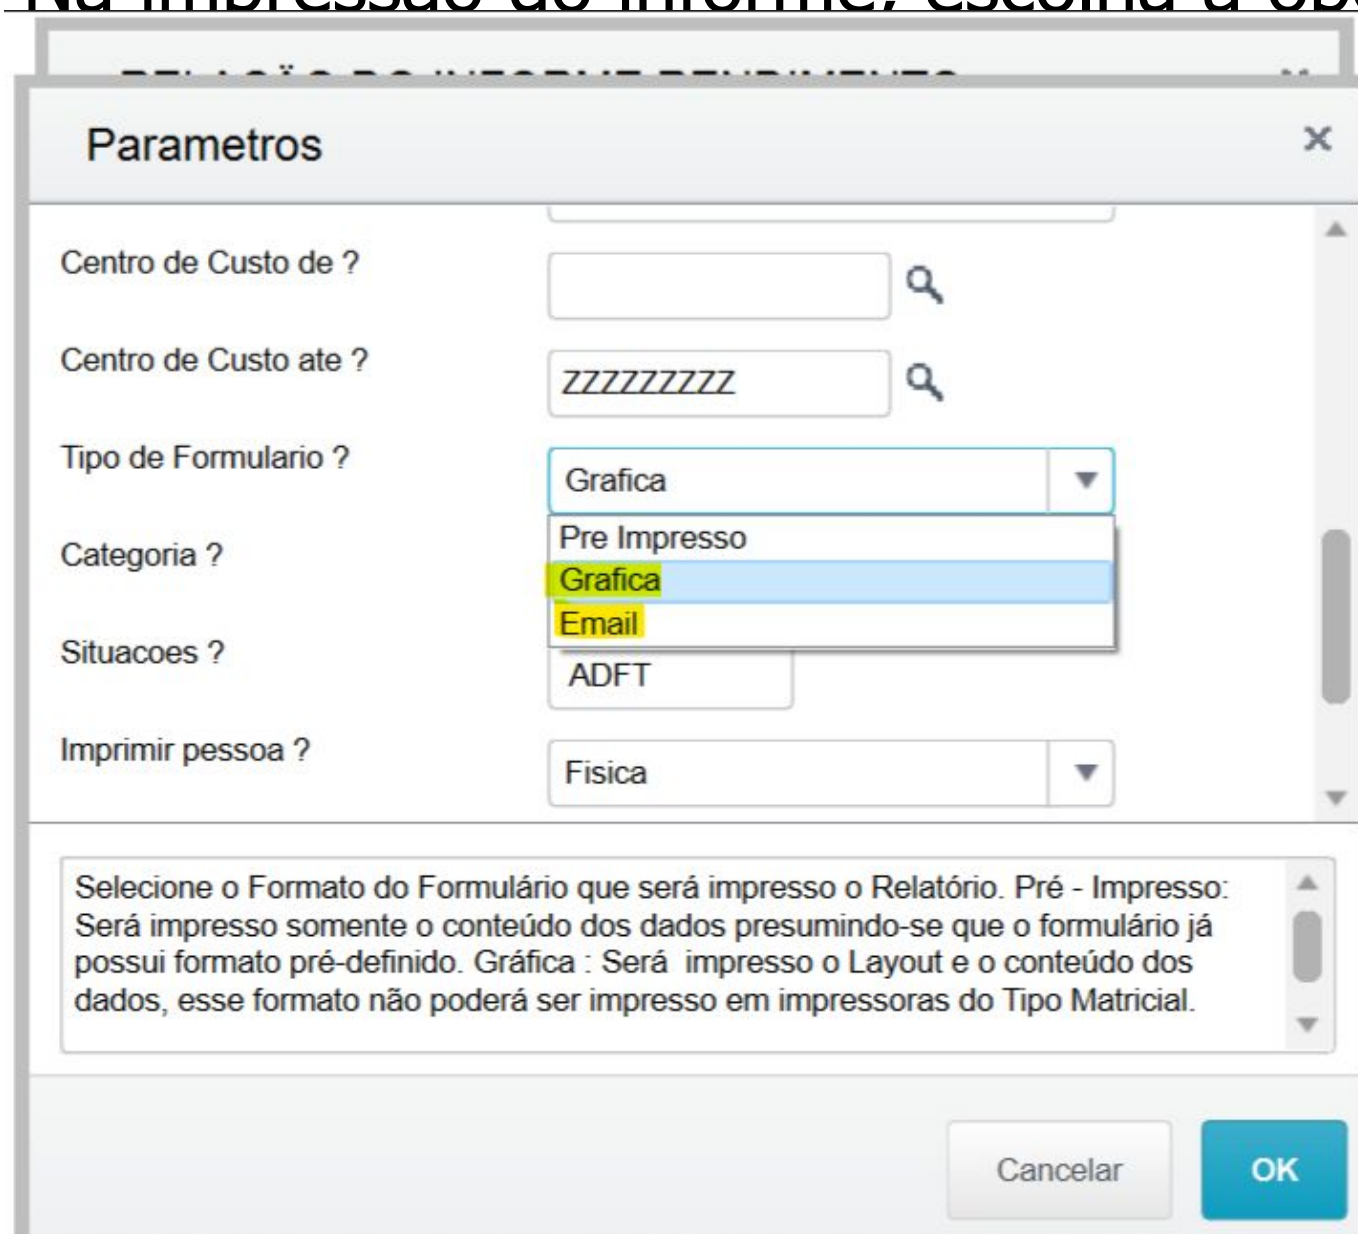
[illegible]

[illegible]

Parametros

×

Centro de Custo de ?

Centro de Custo ate ?

ZZZZZZZZZ

Tipo de Formulario ?

Grafica

Pre Impresso

Grafica

Email

Categoria ?

Situacoes ?

ADFT

Imprimir pessoa ?

Fisica

Selecione o Formato do Formulário que será impresso o Relatório. Pré - Impresso: Será impresso somente o conteúdo dos dados presumindo-se que o formulário já possui formato pré-definido. Gráfica : Será impresso o Layout e o conteúdo dos dados, esse formato não poderá ser impresso em impressoras do Tipo Matricial.

Cancelar

OK